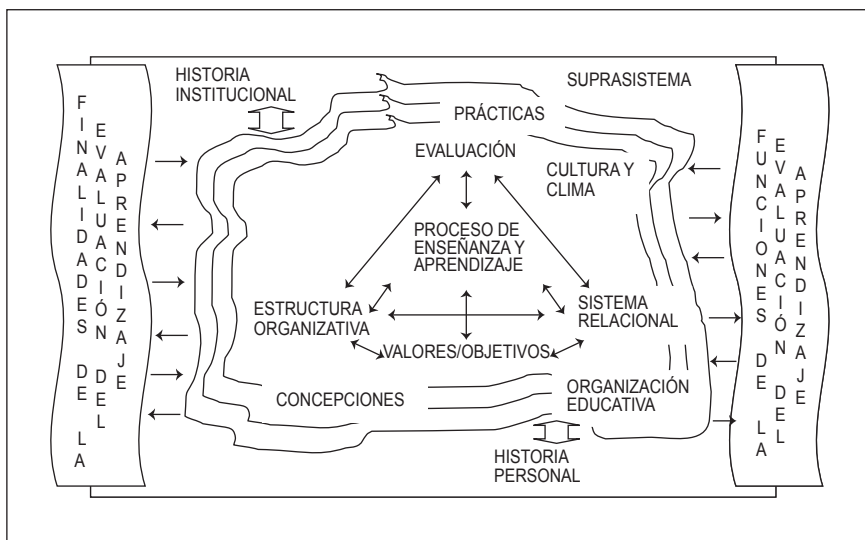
FINALIDADES DE LA EVALUACIÓN DEL APRENDIZAJE

HISTORIA INSTITUCIONAL

SUPRASISTEMA

PRÁCTICAS

EVALUACIÓN

CULTURA Y CLIMA

PROCESO DE ENSEÑANZA Y APRENDIZAJE

ESTRUCTURA ORGANIZATIVA

SISTEMA RELACIONAL

VALORES/OBJETIVOS

CONCEPCIONES

ORGANIZACIÓN EDUCATIVA

HISTORIA PERSONAL

FUNCIONES DE LA EVALUACIÓN DEL APRENDIZAJE